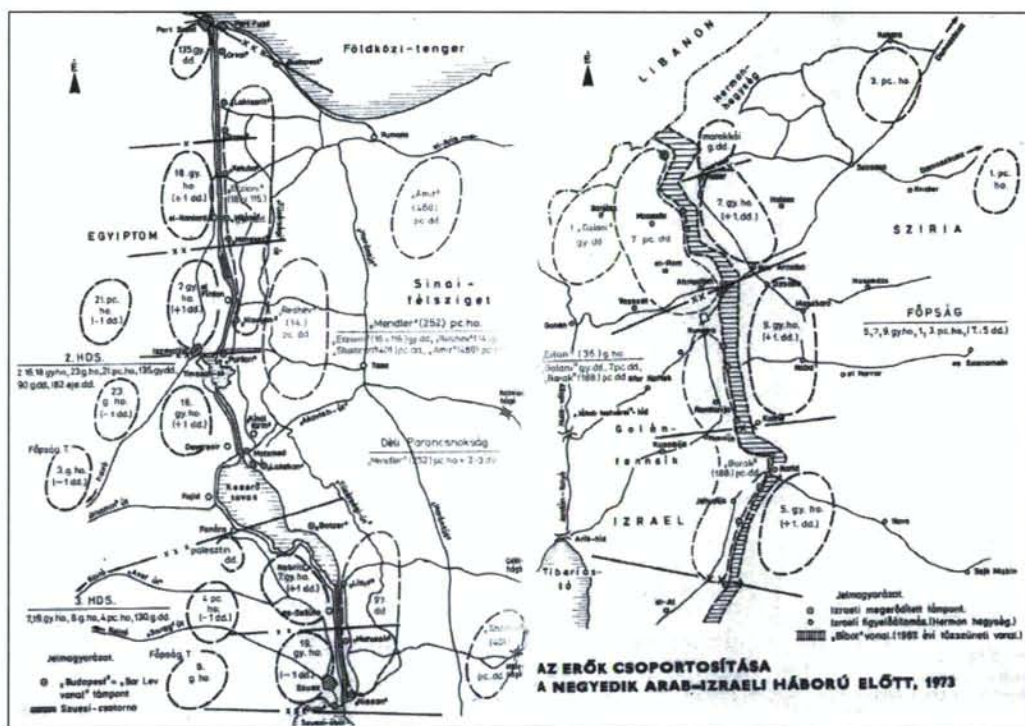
É

Port Fuad

135.gy. dd.

Földközi-tenger

Romani

18. gy. ho. (+1 dd.)

„Golani" (118) gy. 115.)

„Amir" (460) pc. dd.

EGYIPTOM

Sinai-félsziget

21. pc. ho. (-1 dd.)

2. gy. ho. (+1 dd.)

„Reshev" (14.) pc. dd.

„Mendler" (252) pc. ho.

2. HDS.

2.16.18.gy.ho., 23.gy.ho., 21.pc.ho., 135.gy.dd., 90.gdd., 182.eje.dd.

23. g. ho. (-1 dd.)

16. gy. ho. (+1 dd.)

Déli Parancsnokság

Főpság T

3. g. ho. (-1 dd.)

Keserű tavak

palesztin dd.

3. HDS.

7.19.gy.ho., 6.g.ho., 4.pc.ho., 130.g.dd.

4 pc. ho. (-1 dd.)

Főpság T

6. g. ho.

19. gy. ho. (-1 dd.)

Jelmagyarázat.

„Budapest" – „Bar Lev vonal" támpont

Szuezi-csatorna

Szuez

É

LIBANON

Hermon-hegység

marokkói g. dd.

3. pc. ho.

1. pc. ho.

1. „Golani" gy. dd.

7. pc. dd.

7. gy. ho. (+1 dd.)

SZIRIA

FŐPSÁG

5, 7, 9. gy.ho., 1, 3. pc.ho., (T.: 5 dd.)

5. gy. ho. (+1 dd.)

Golán-fennsík

„Barak" (188) pc. dd.

IZRAEL

5. gy. ho. (+1. dd.)

Tiberiás-tó

Jelmagyarázat.

Izraeli megerődített támpont.

Izraeli figyelőállomás. (Hermon hegység.)

„Bibor" vonal. (1967. évi tűzszüneti vonal.)

AZ ERŐK CSOPORTOSÍTÁSA A NEGYEDIK ARAB-IZRAELI HÁBORÚ ELŐTT, 1973